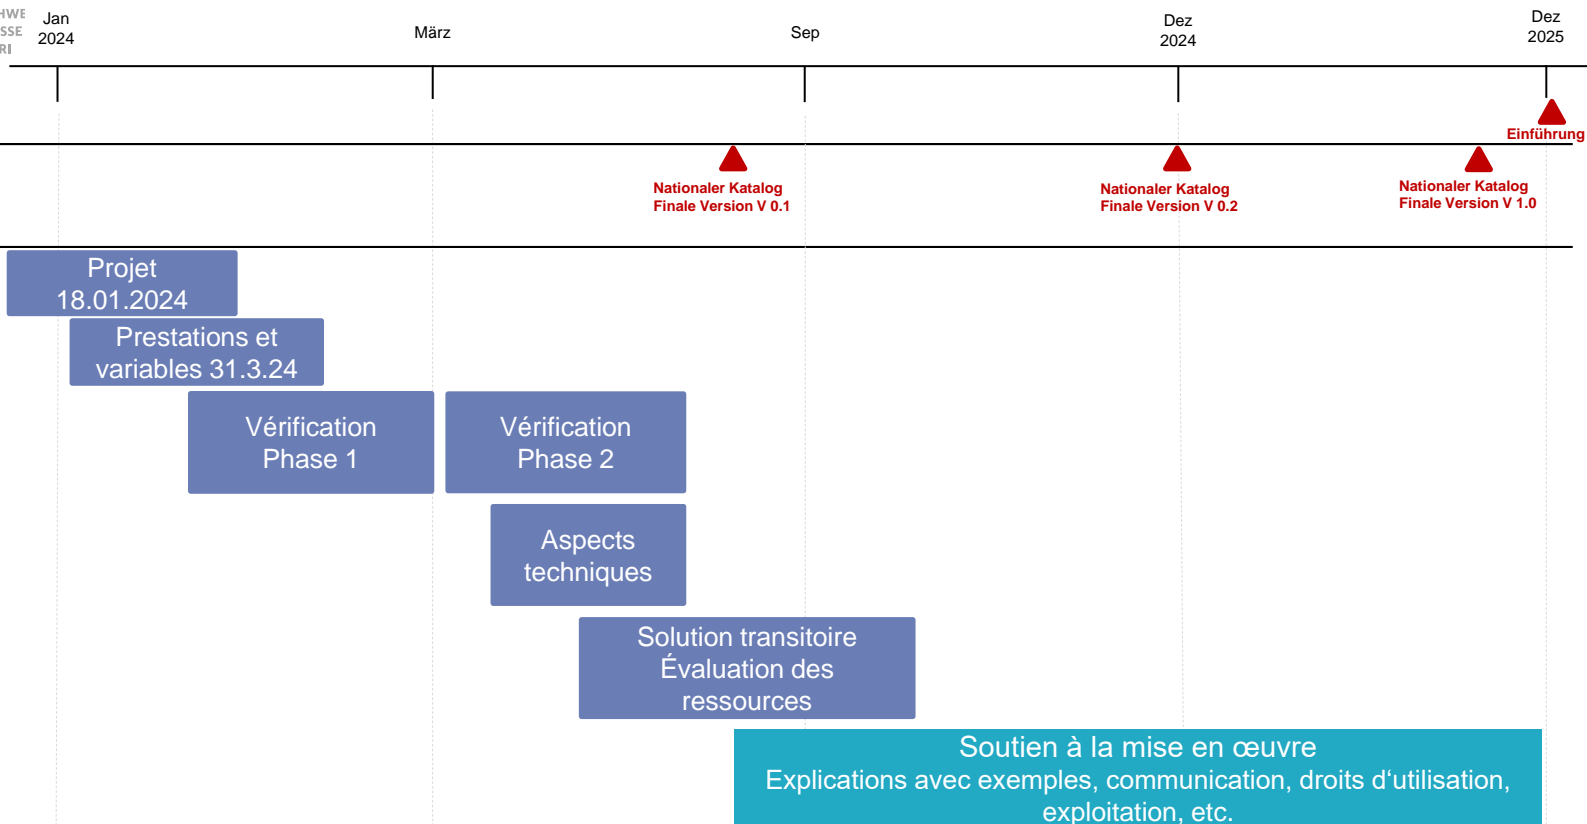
HWE
SSE
RI

Jan
2024

März

Sep

Dez
2024

Dez
2025

Einführung

Nationaler Katalog
Finale Version V 0.1

Nationaler Katalog
Finale Version V 0.2

Nationaler Katalog
Finale Version V 1.0

Projet
18.01.2024

Prestations et variables 31.3.24

Vérification
Phase 1

Vérification
Phase 2

Aspects techniques

Solution transitoire
Évaluation des ressources

Soutien à la mise en œuvre
Explications avec exemples, communication, droits d'utilisation, exploitation, etc.